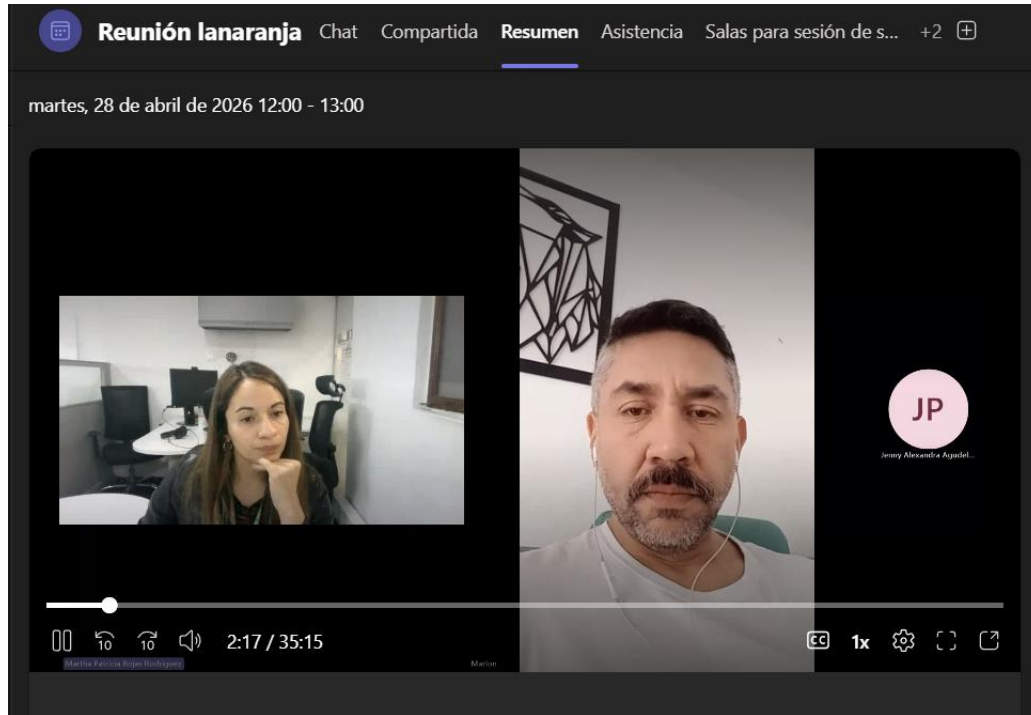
Reunión lanaranja Chat Compartida Resumen Asistencia Salas para sesión de s... +2

martes, 28 de abril de 2026 12:00 - 13:00

JP
Jenny Alexandra Agudel...

10 10 2:17 / 35:15

Martha Patricia Rojas Rodríguez

Marlon

CC 1x